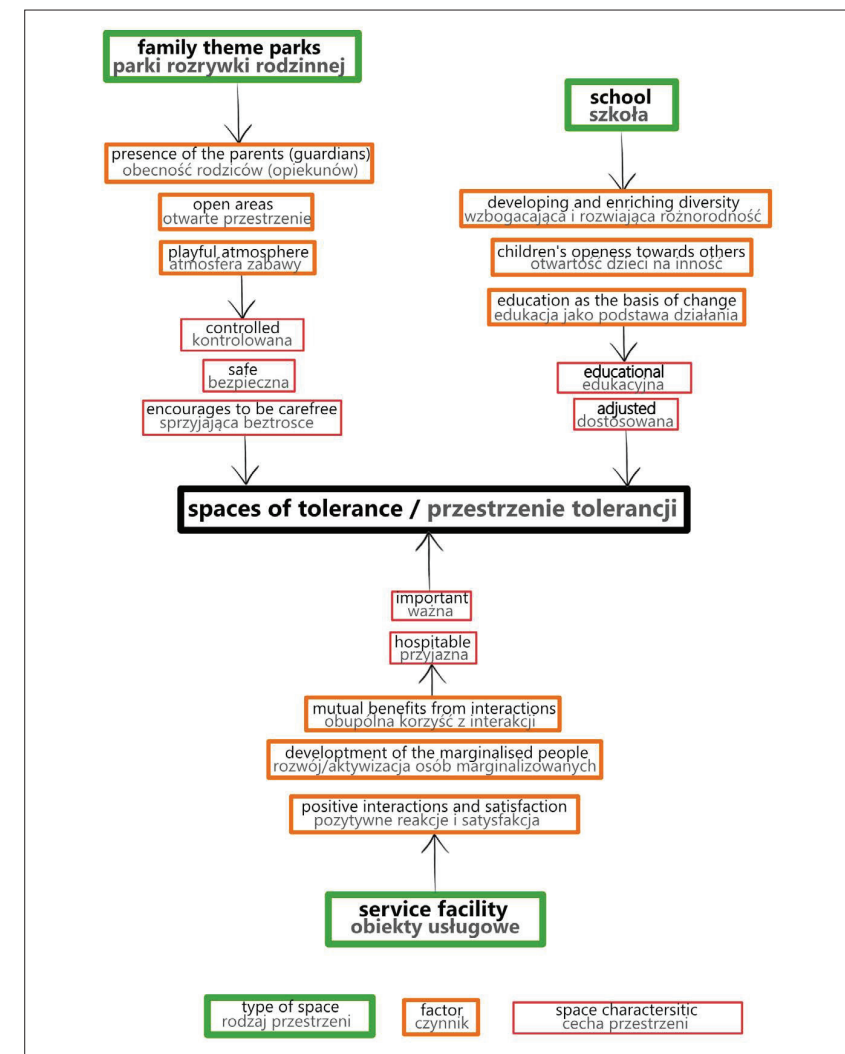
family theme parks
parki rozrywki rodzinnej

presence of the parents (guardians)
obecność rodziców (opiekunów)

open areas
otwarte przestrzenie

playful atmosphere
atmosfera zabawy

controlled
kontrolowana

safe
bezpieczna

encourages to be carefree
sprzyjająca beztrosce

school
szkoła

developing and enriching diversity
wzbogacająca i rozwiająca różnorodność

children's openess towards others
otwartość dzieci na inność

education as the basis of change
edukacja jako podstawa działania

educational
edukacyjna

adjusted
dostosowana

spaces of tolerance / przestrzenie tolerancji

important
ważna

hospitable
przyjazna

mutual benefits from interactions
obupólna korzyść z interakcji

developtment of the marginalised people
rozwój/aktywizacja osób marginalizowanych

positive interactions and satisfaction
pozytywne reakcje i satysfakcja

service facility
obiekty usługowe

type of space
rodzaj przestrzeni

factor
czynnik

space charactersitic
cecha przestrzeni